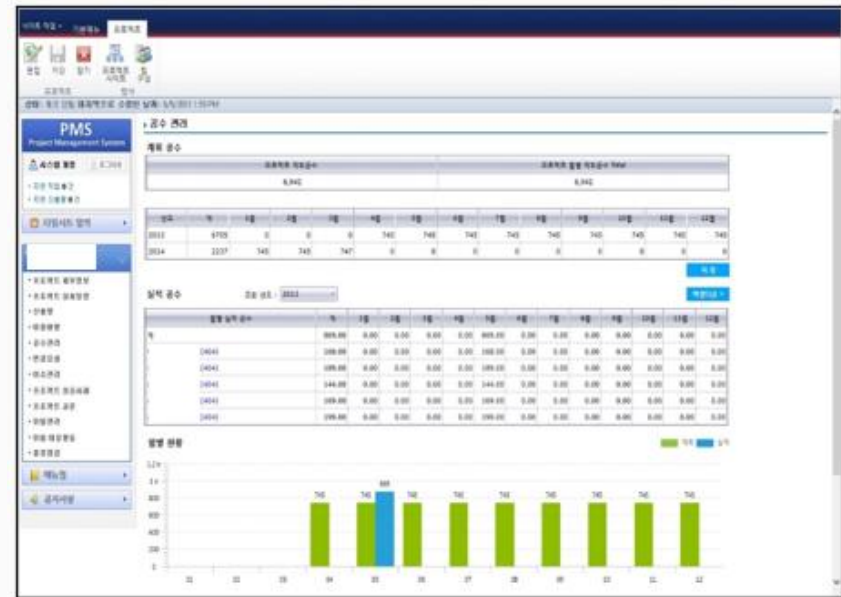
PMS
Project Management System

공수 관리

계획 공수

| 프로젝트 계획공수 | 프로젝트 월별 계획공수 Total |
|---|---|
| 6,942 | 6,942 |

| 년도 | 계 | 1월 | 2월 | 3월 | 4월 | 5월 | 6월 | 7월 | 8월 | 9월 | 10월 | 11월 | 12월 |
|---|---|---|---|---|---|---|---|---|---|---|---|---|---|
| 2013 | 6705 | 0 | 0 | 0 | 745 | 745 | 745 | 745 | 745 | 745 | 745 | 745 | 745 |
| 2014 | 2237 | 745 | 745 | 747 | 0 | 0 | 0 | 0 | 0 | 0 | 0 | 0 | 0 |

저장

실적 공수

| 월별 실적 공수 | 계 | 1월 | 2월 | 3월 | 4월 | 5월 | 6월 | 7월 | 8월 | 9월 | 10월 | 11월 | 12월 |
|---|---|---|---|---|---|---|---|---|---|---|---|---|---|
| 계 | 869.00 | 0.00 | 0.00 | 0.00 | 0.00 | 869.00 | 0.00 | 0.00 | 0.00 | 0.00 | 0.00 | 0.00 | 0.00 |
| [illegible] | 188.00 | 0.00 | 0.00 | 0.00 | 0.00 | 188.00 | 0.00 | 0.00 | 0.00 | 0.00 | 0.00 | 0.00 | 0.00 |
| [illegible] | 189.00 | 0.00 | 0.00 | 0.00 | 0.00 | 189.00 | 0.00 | 0.00 | 0.00 | 0.00 | 0.00 | 0.00 | 0.00 |
| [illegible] | 144.00 | 0.00 | 0.00 | 0.00 | 0.00 | 144.00 | 0.00 | 0.00 | 0.00 | 0.00 | 0.00 | 0.00 | 0.00 |
| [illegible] | 169.00 | 0.00 | 0.00 | 0.00 | 0.00 | 169.00 | 0.00 | 0.00 | 0.00 | 0.00 | 0.00 | 0.00 | 0.00 |
| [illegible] | 199.00 | 0.00 | 0.00 | 0.00 | 0.00 | 199.00 | 0.00 | 0.00 | 0.00 | 0.00 | 0.00 | 0.00 | 0.00 |

월별 현황

계획 실적

745 745 869 745 745 745 745 745 745 745

01 02 03 04 05 06 07 08 09 10 11 12